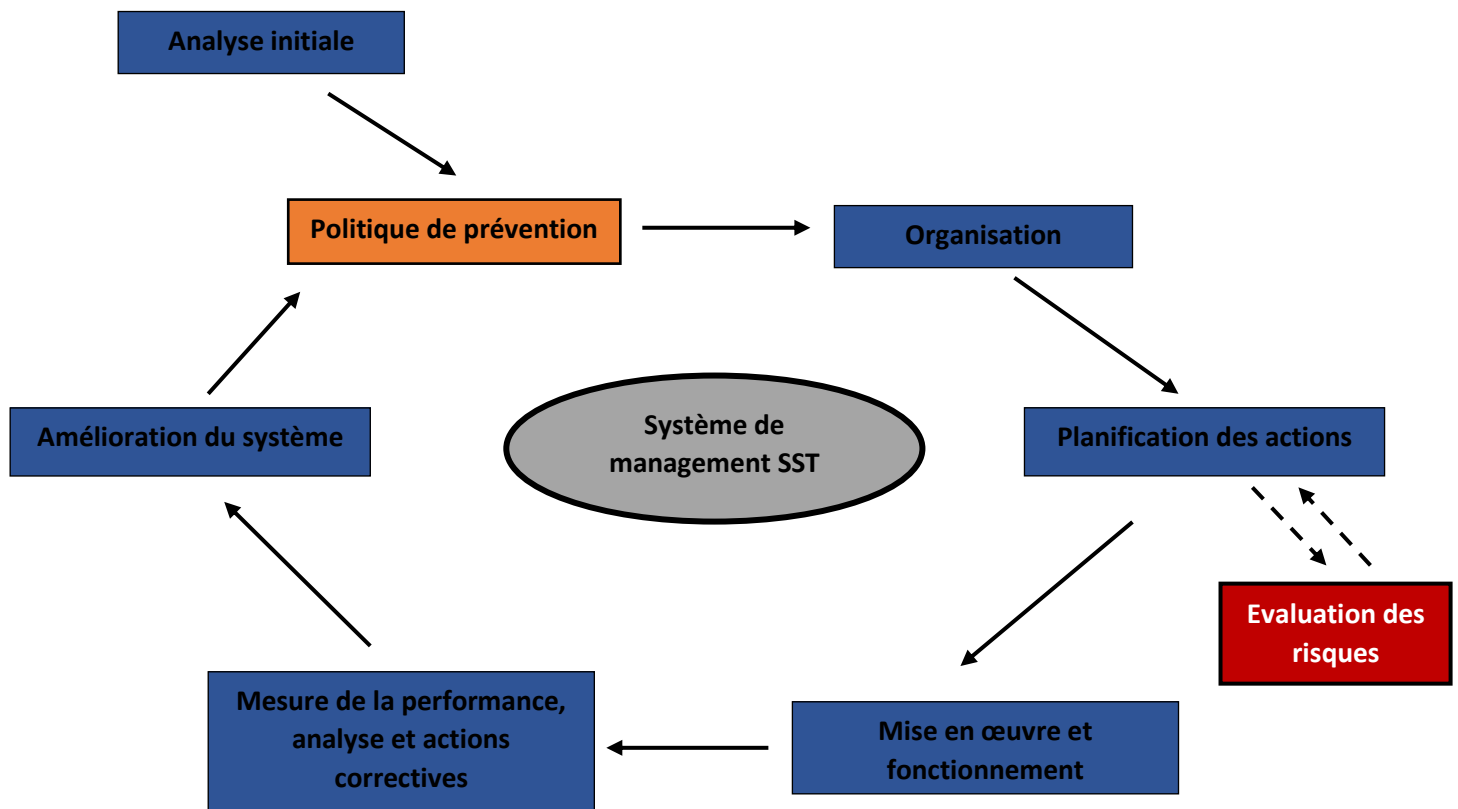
Analyse initiale

Politique de prévention

Organisation

Système de management SST

Amélioration du système

Planification des actions

Evaluation des risques

Mesure de la performance, analyse et actions correctives

Mise en œuvre et fonctionnement